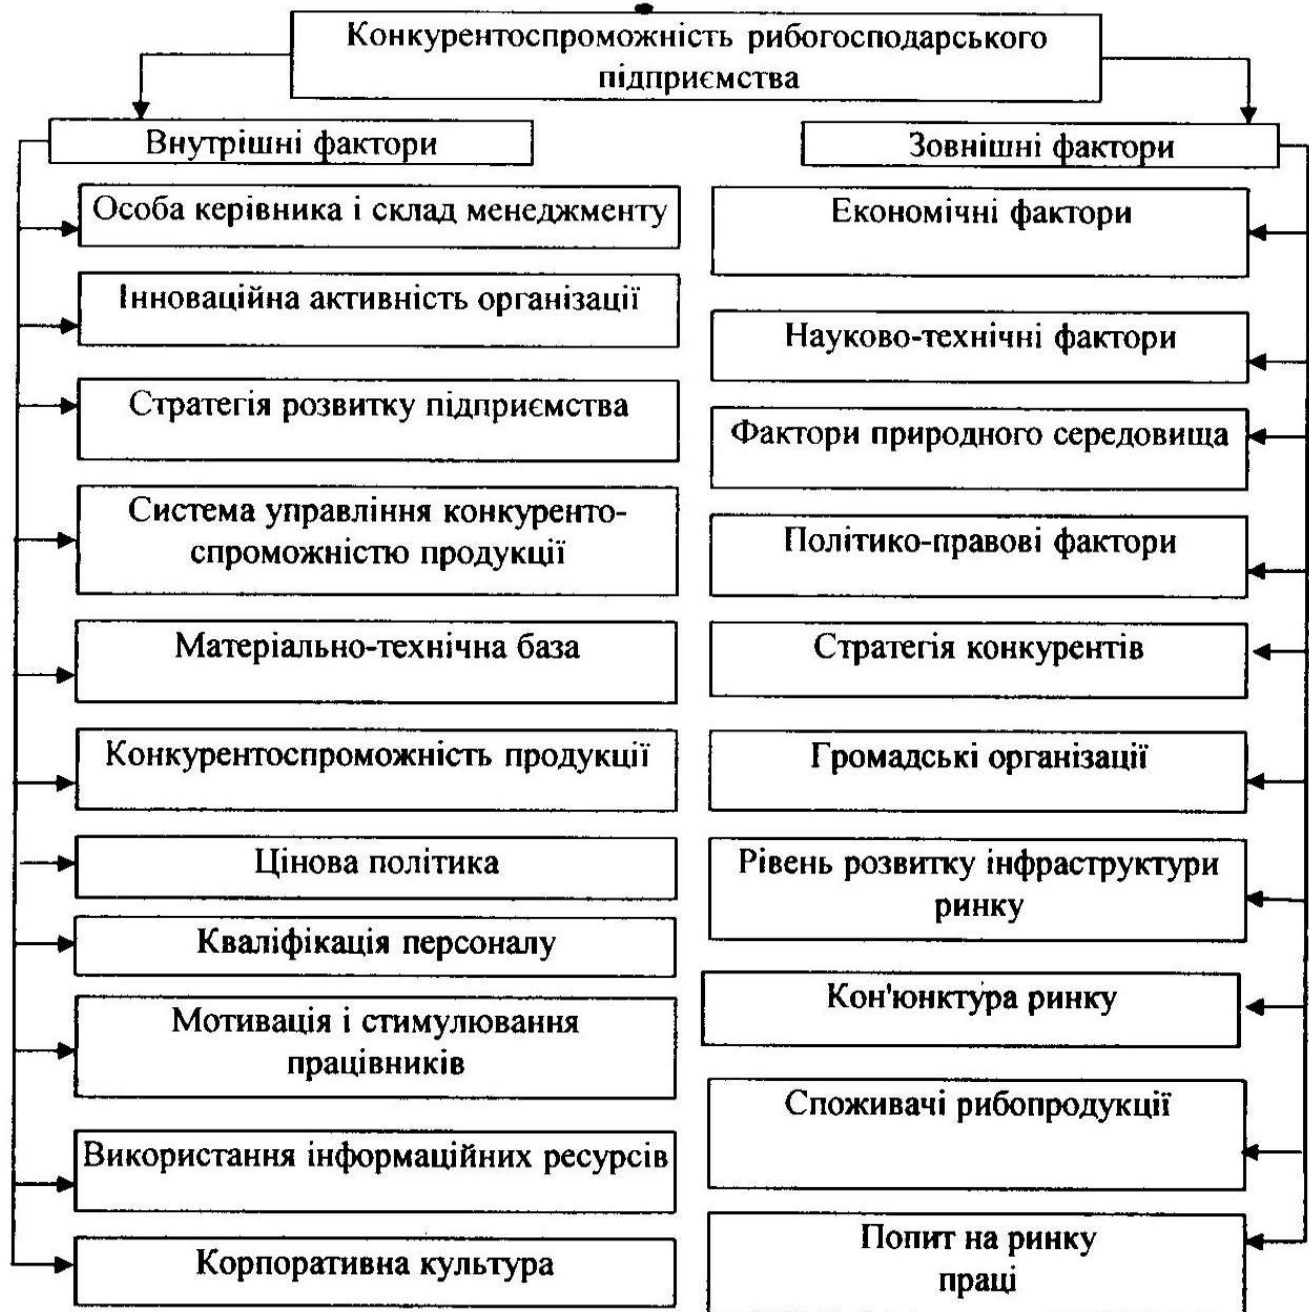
Конкурентоспроможність рибогосподарського підприємства

Внутрішні фактори

Особа керівника і склад менеджменту

Інноваційна активність організації

Стратегія розвитку підприємства

Система управління конкурентоспроможністю продукції

Матеріально-технічна база

Конкурентоспроможність продукції

Цінова політика

Кваліфікація персоналу

Мотивація і стимулювання працівників

Використання інформаційних ресурсів

Корпоративна культура

Зовнішні фактори

Економічні фактори

Науково-технічні фактори

Фактори природного середовища

Політико-правові фактори

Стратегія конкурентів

Громадські організації

Рівень розвитку інфраструктури ринку

Кон'юнктура ринку

Споживачі рибопродукції

Попит на ринку праці